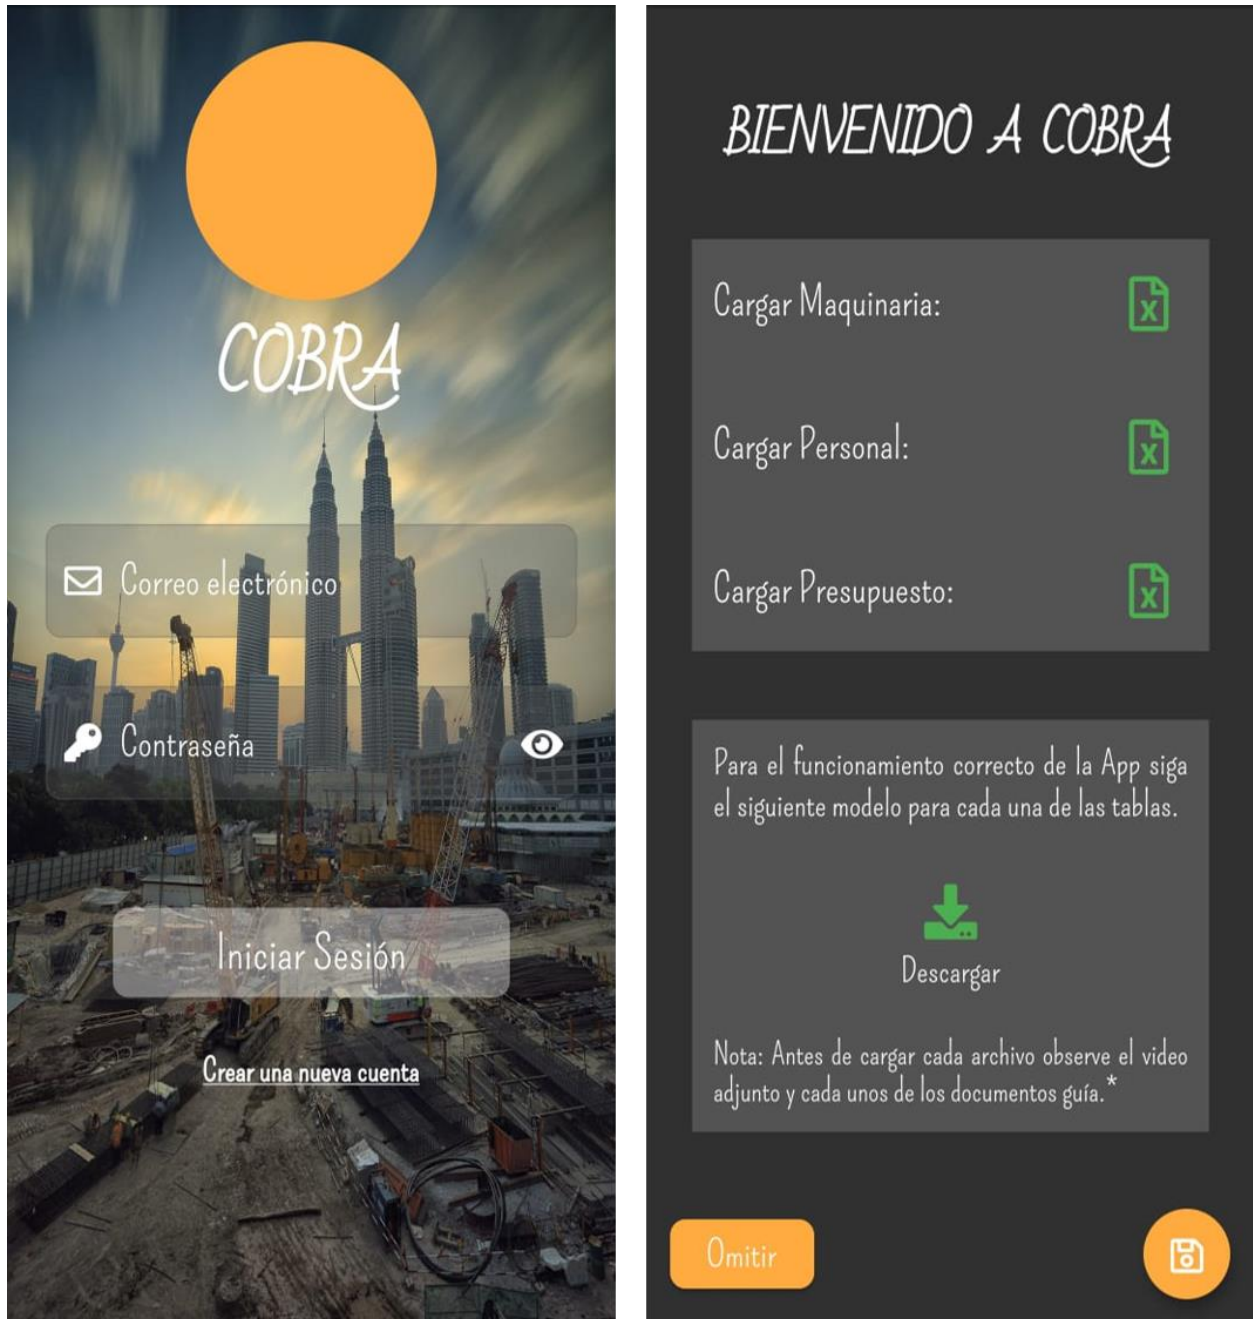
COBRA

Correo electrónico

Contraseña

Iniciar Sesión

Crear una nueva cuenta

BIENVENIDO A COBRA

Cargar Maquinaria:

Cargar Personal:

Cargar Presupuesto:

Para el funcionamiento correcto de la App siga el siguiente modelo para cada una de las tablas.

Descargar

Nota: Antes de cargar cada archivo observe el video adjunto y cada unos de los documentos guía.*

Omitir